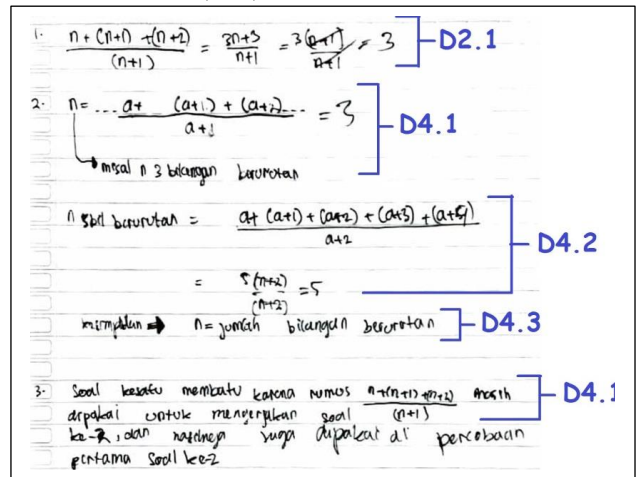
1. $\frac{n + (n+1) + (n+2)}{(n+1)} = \frac{3n+3}{n+1} = \frac{3(n+1)}{n+1} = 3$ D2.1

2. $n = \frac{...a + (a+1) + (a+2)...}{a+1} = 3$ D4.1

misal n 3 bilangan berurutan

n 5bil berurutan = $\frac{a + (a+1) + (a+2) + (a+3) + (a+4)}{a+2}$ D4.2

$= \frac{5(n+2)}{(n+2)} = 5$

kesimpulan ⟹ n = jumlah bilangan berurutan D4.3

3. Soal kesatu membantu karena rumus $\frac{n+(n+1)+(n+2)}{(n+1)}$ masih dipakai untuk mengerjakan soal ke-2, dan rumusnya juga dipakai di percobaan pertama soal ke-2 D4.1